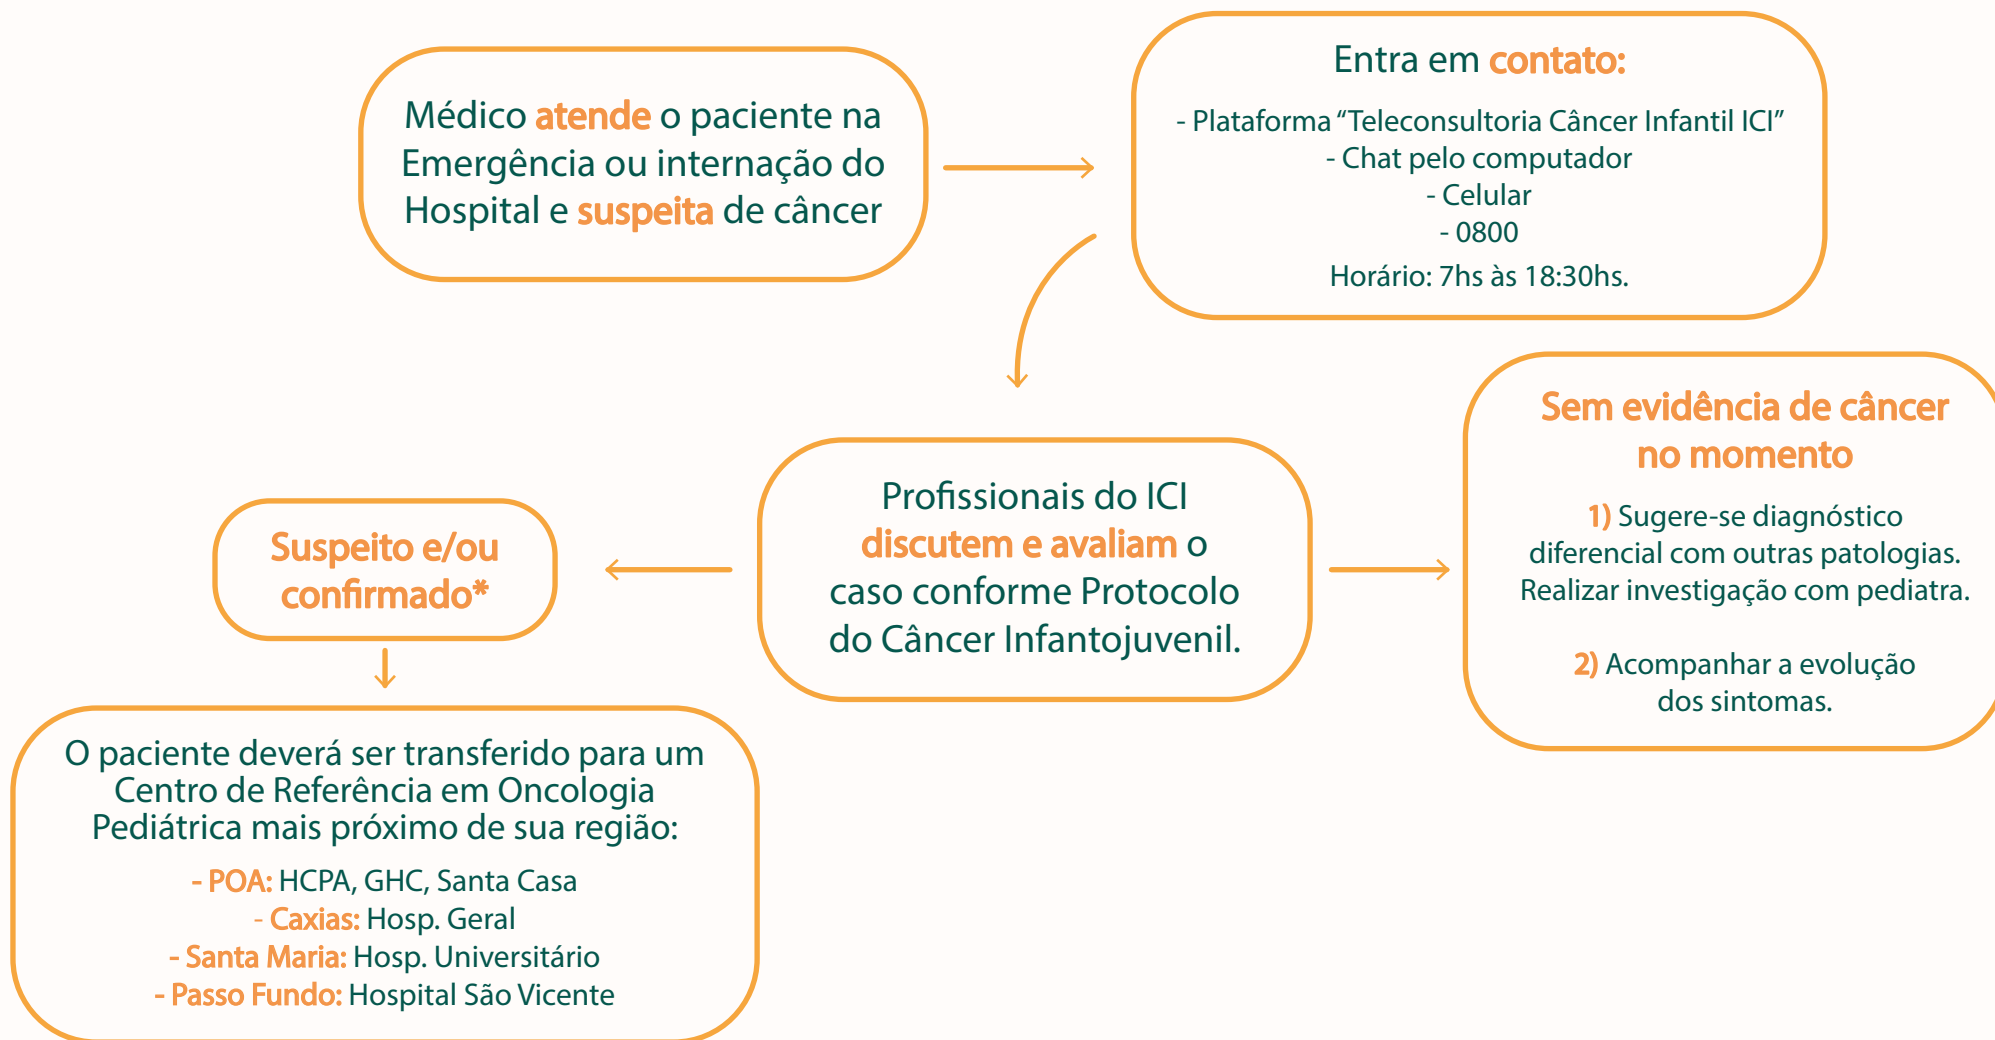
Médico atende o paciente na Emergência ou internação do Hospital e suspeita de câncer

Entra em contato:

- Plataforma "Teleconsultoria Câncer Infantil ICI"
- Chat pelo computador
- Celular
- 0800
Horário: 7hs às 18:30hs.

Profissionais do ICI discutem e avaliam o caso conforme Protocolo do Câncer Infantojuvenil.

Sem evidência de câncer no momento

1) Sugere-se diagnóstico diferencial com outras patologias. Realizar investigação com pediatra.

2) Acompanhar a evolução dos sintomas.

Suspeito e/ou confirmado*

O paciente deverá ser transferido para um Centro de Referência em Oncologia Pediátrica mais próximo de sua região:

- POA: HCPA, GHC, Santa Casa
- Caxias: Hosp. Geral
- Santa Maria: Hosp. Universitário
- Passo Fundo: Hospital São Vicente